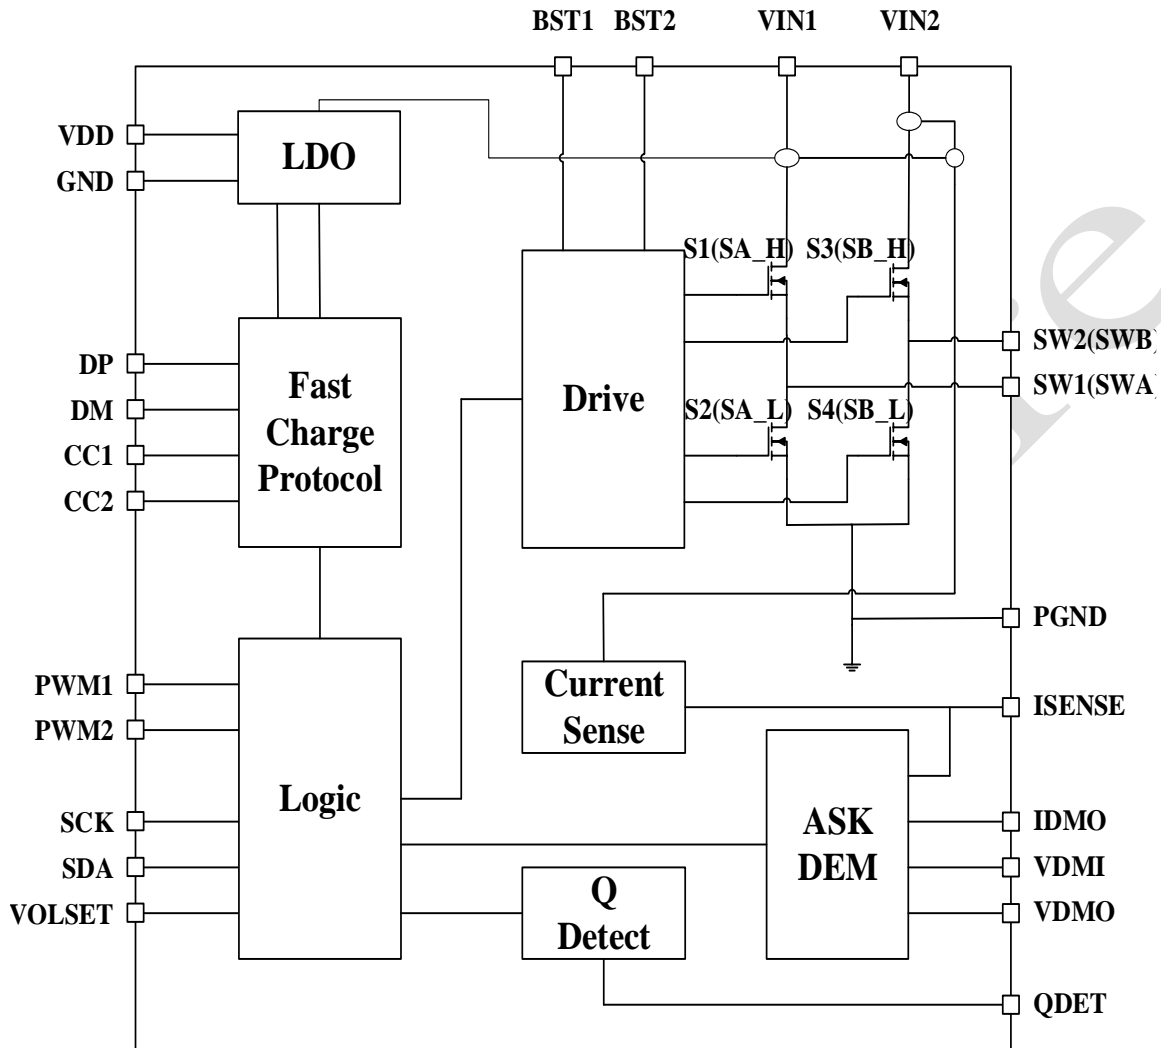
BST1 BST2 VIN1 VIN2

VDD
GND
LDO

DP
DM
CC1
CC2
Fast Charge Protocol

Drive

S1(SA_H) S3(SB_H)
S2(SA_L) S4(SB_L)

SW2(SWB)
SW1(SWA)

PGND

PWM1
PWM2
SCK
SDA
VOLSET
Logic

Current Sense

ISENSE

ASK DEM

IDMO
VDMI
VDMO

Q Detect

QDET